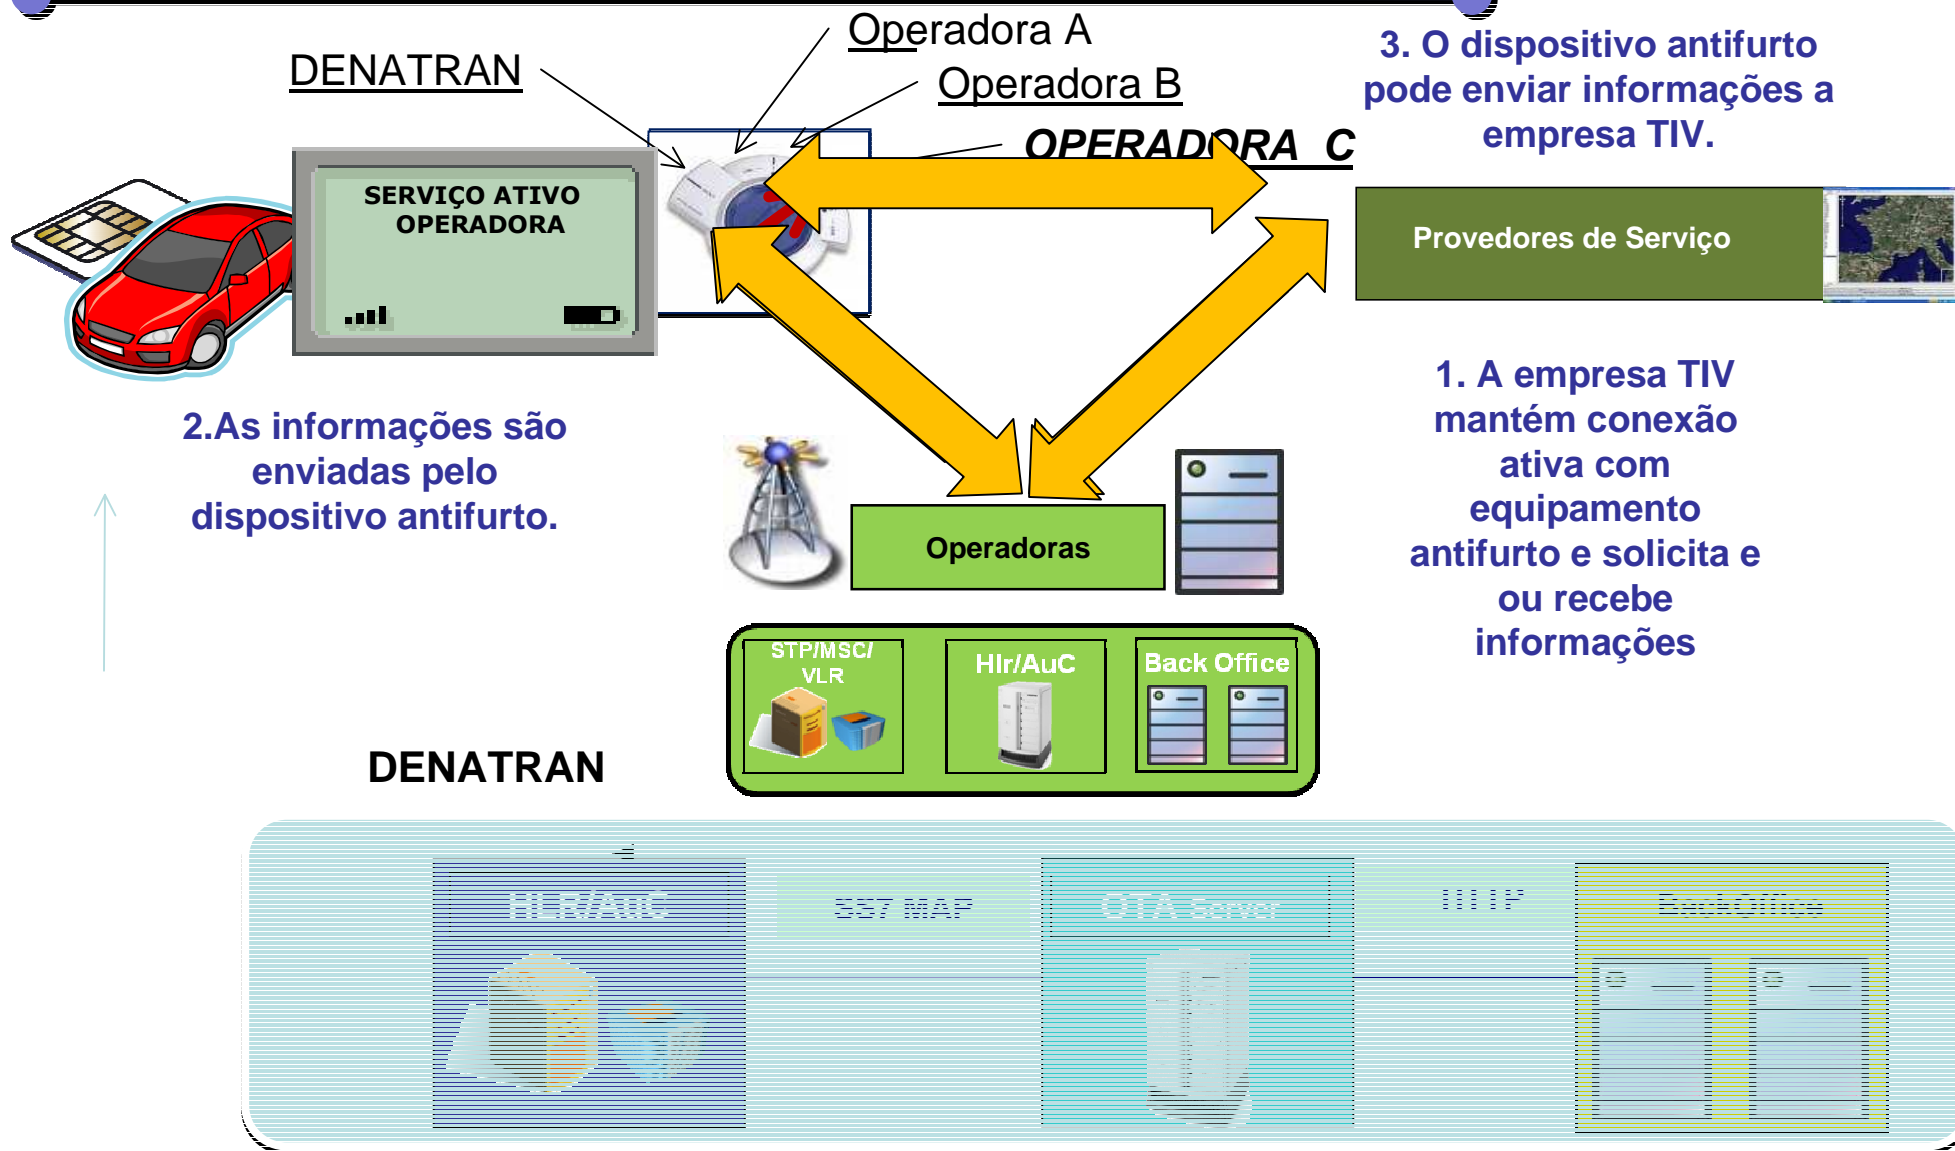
DENATRAN

Operadora A

Operadora B

OPERADORA C

3. O dispositivo antifurto pode enviar informações a empresa TIV.

SERVIÇO ATIVO OPERADORA

Provedores de Serviço

1. A empresa TIV mantém conexão ativa com equipamento antifurto e solicita e ou recebe informações

2.As informações são enviadas pelo dispositivo antifurto.

Operadoras

STP/MSC/ VLR

Hlr/AuC

Back Office

DENATRAN

HLR/AuC

SS7 MAP

OTA Server

HTTP

BackOffice